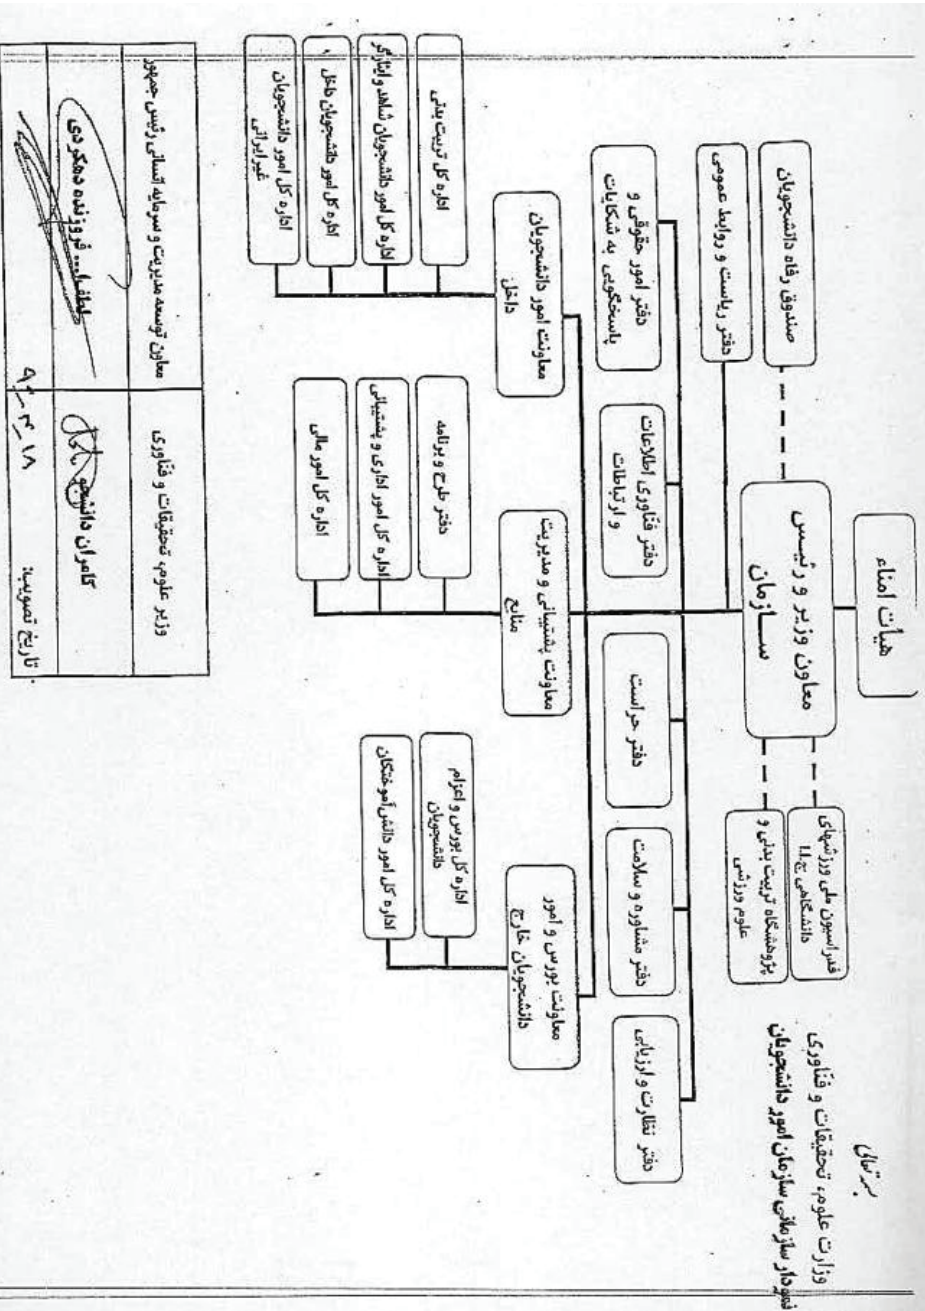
بسمه تعالی

وزارت علوم، تحقیقات و فناوری
نمودار سازمانی سازمان امور دانشجویان

هیات امناء

معاون وزیر و رئیس سازمان

صندوق رفاه دانشجویان

دفتر ریاست و روابط عمومی

فدراسیون ملی ورزشهای دانشگاهی ج.ا.ا

پژوهشگاه تربیت بدنی و علوم ورزشی

دفتر امور حقوقی و پاسخگویی به شکایات

دفتر فناوری اطلاعات و ارتباطات

دفتر حراست

دفتر مشاوره و سلامت

دفتر نظارت و ارزیابی

معاونت امور دانشجویان داخل

معاونت پشتیبانی و مدیریت منابع

معاونت بورس و امور دانشجویان خارج

اداره کل تربیت بدنی

اداره کل امور دانشجویان شاهد و ایثارگر

اداره کل امور دانشجویان داخل

اداره کل امور دانشجویان غیرایرانی

دفتر طرح و برنامه

اداره کل امور اداری و پشتیبانی

اداره کل امور مالی

اداره کل بورس و اعزام دانشجویان

اداره کل امور دانش آموختگان

معاون توسعه مدیریت و سرمایه انسانی رئیس جمهور
لطف‌الله فروزنده دهکردی

وزیر علوم، تحقیقات و فناوری
کامران دانشجو

تاریخ تصویب: ۱۸-۳-۹۰